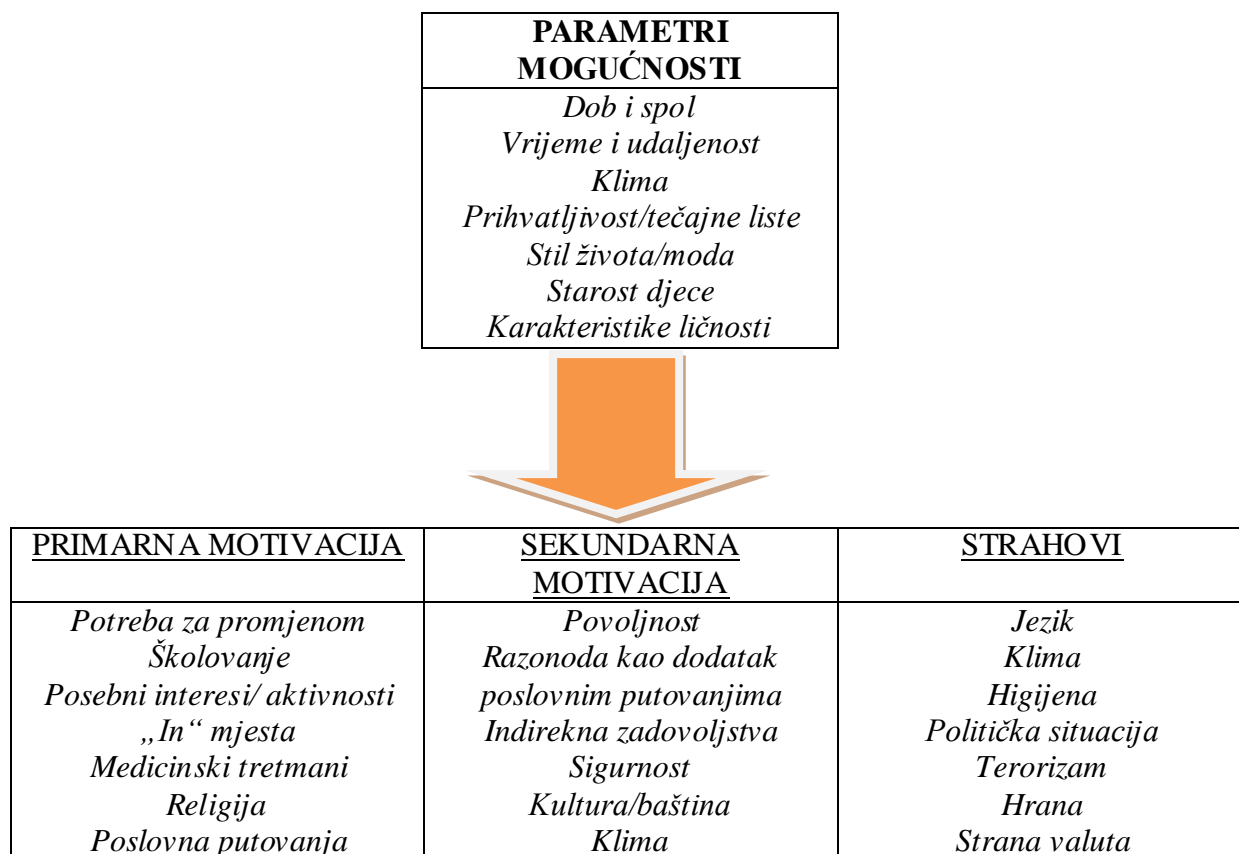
| PARAMETRI MOGUĆNOSTI |
|---|
| *Dob i spol* *Vrijeme i udaljenost* *Klima* *Prihvatljivost/tečajne liste* *Stil života/moda* *Starost djece* *Karakteristike ličnosti* |

| PRIMARNA MOTIVACIJA | SEKUNDARNA MOTIVACIJA | STRAHOVI |
|---|---|---|
| *Potreba za promjenom* *Školovanje* *Posebni interesi/ aktivnosti* *„In“ mjesta* *Medicinski tretmani* *Religija* *Poslovna putovanja* | *Povoljnost* *Razonoda kao dodatak poslovnim putovanjima* *Indirekna zadovoljstva* *Sigurnost* *Kultura/baština* *Klima* | *Jezik* *Klima* *Higijena* *Politička situacija* *Terorizam* *Hrana* *Strana valuta* |